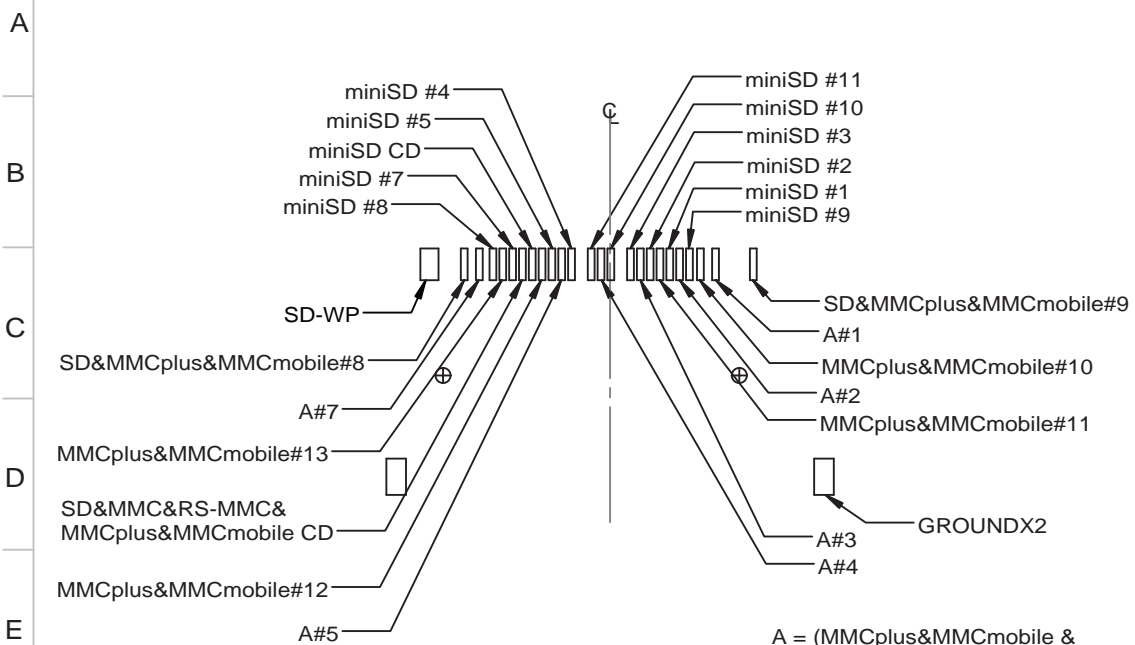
A

B

C

D

E

miniSD #4
miniSD #5
miniSD CD
miniSD #7
miniSD #8

℄

miniSD #11
miniSD #10
miniSD #3
miniSD #2
miniSD #1
miniSD #9

SD-WP
SD&MMCplus&MMCmobile#8
A#7
MMCplus&MMCmobile#13
SD&MMC&RS-MMC&
MMCplus&MMCmobile CD
MMCplus&MMCmobile#12
A#5

SD&MMCplus&MMCmobile#9
A#1
MMCplus&MMCmobile#10
A#2
MMCplus&MMCmobile#11
GROUNDX2
A#3
A#4

A = (MMCplus&MMCmobile &